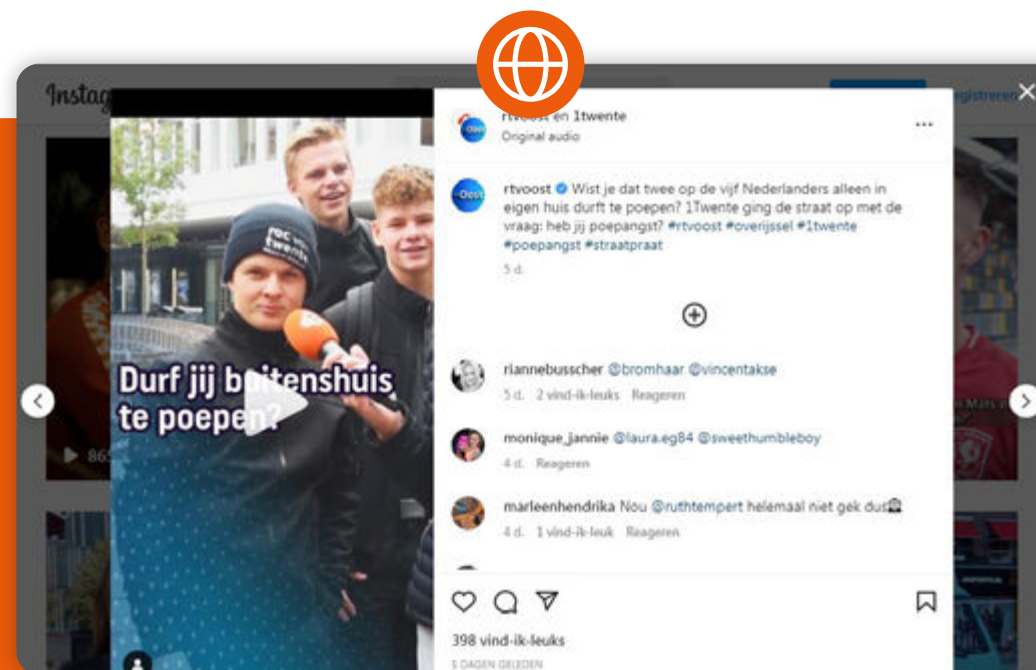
Instag

registreren

Durf jij buitenshuis te poepen?

865

roc twente

rtvoost en 1twente
Original audio

rtvoost Wist je dat twee op de vijf Nederlanders alleen in eigen huis durft te poepen? 1Twente ging de straat op met de vraag: heb jij poepangst? #rtvoost #overijssel #1twente #poepangst #straatpraat
5 d.

riannebusscher @bromhaar @vincentakse
5 d. 2 vind-ik-leuks Reageren

monique_jannie @laura.eg84 @sweethumbleboy
4 d. Reageren

marleenhendrika Nou @ruthtempert helemaal niet gek dus🙈
4 d. 1 vind-ik-leuk Reageren

398 vind-ik-leuks
5 DAGEN GELEDEN